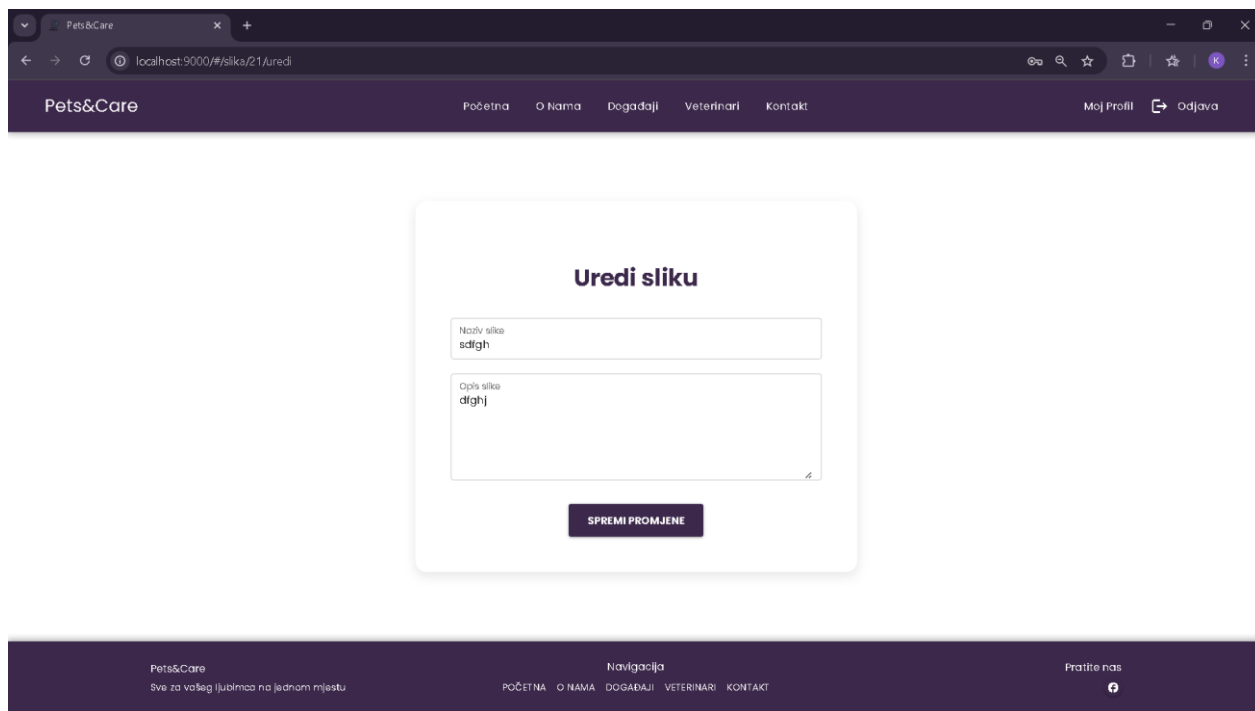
Pets&Care

localhost:9000/#/slika/21/uredi

Pets&Care

Početna O Nama Događaji Veterinari Kontakt

Moj Profil Odjava

Uredi sliku

Naziv slike
sdfgh

Opis slike
dfghj

SPREMI PROMJENE

Pets&Care
Sve za vašeg ljubimca na jednom mjestu

Navigacija
POČETNA O NAMA DOGAĐAJI VETERINARI KONTAKT

Pratite nas